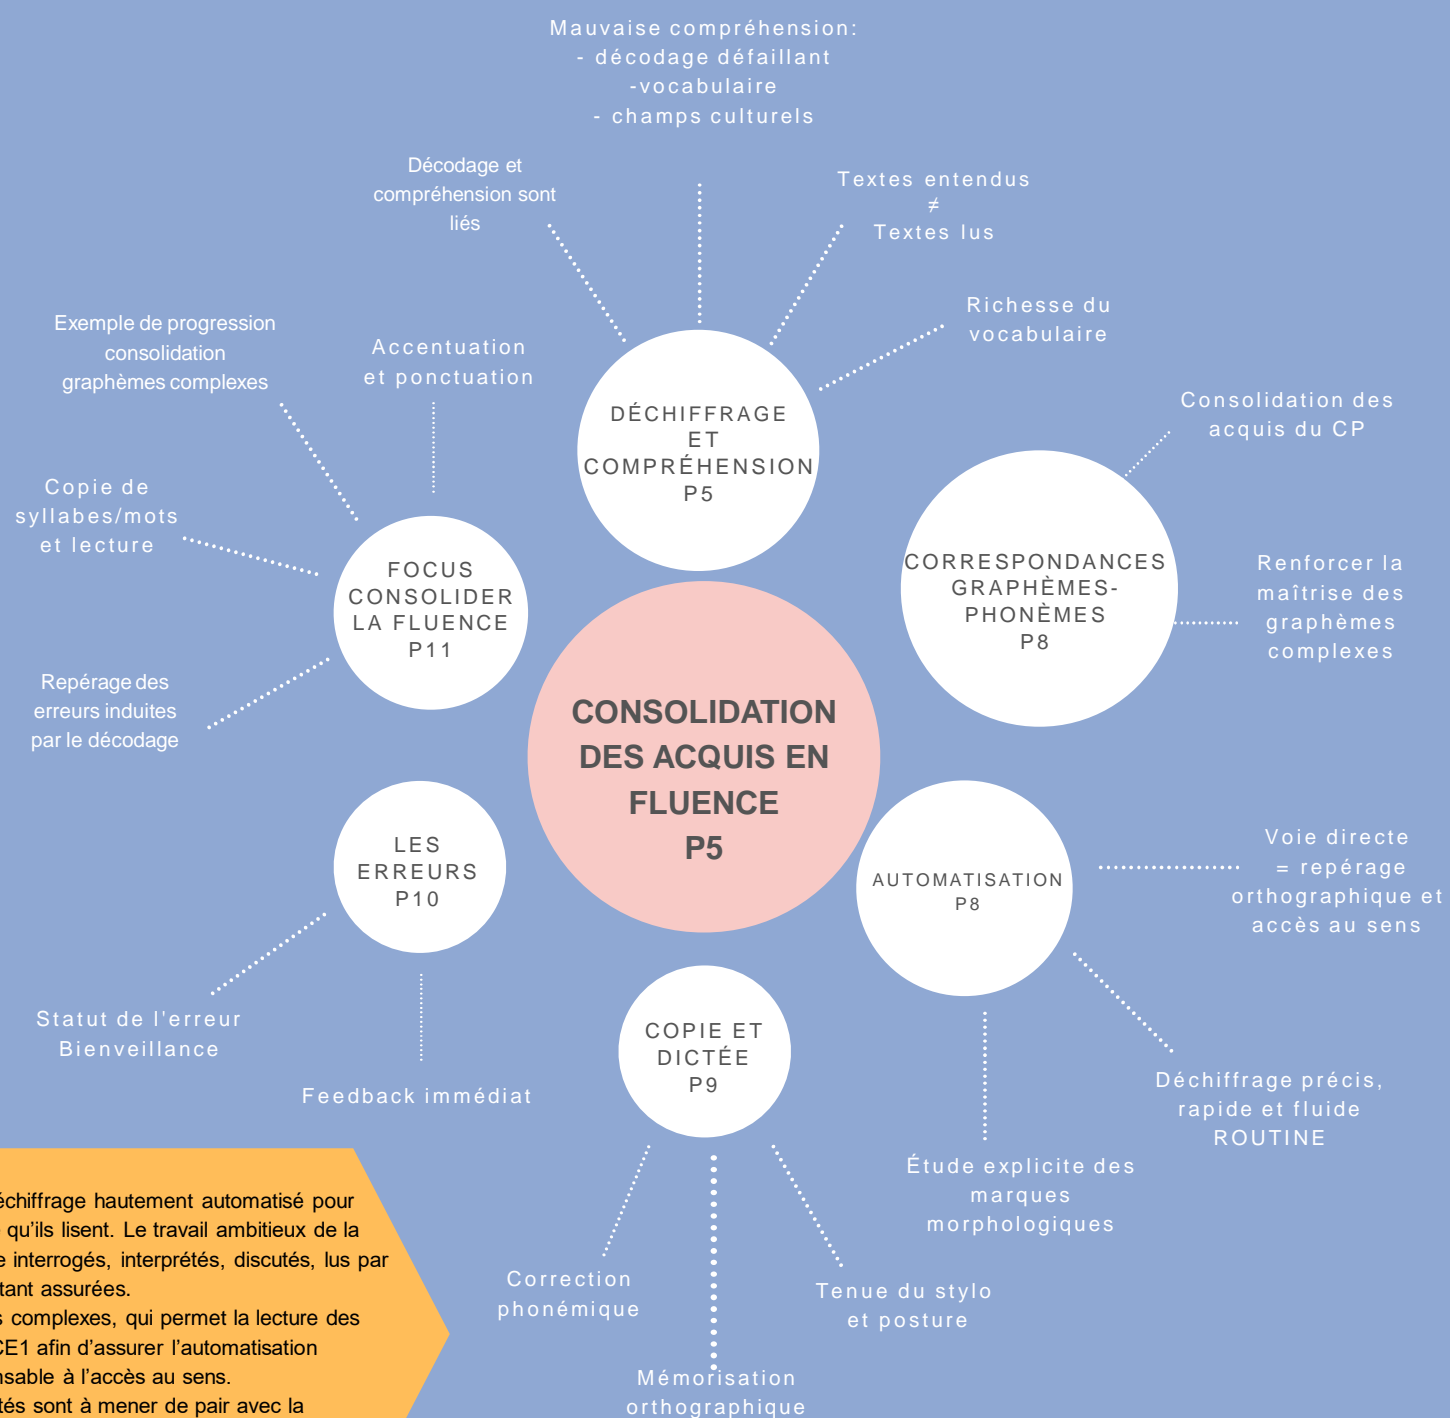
Mauvaise compréhension:
- décodage défaillant
-vocabulaire
- champs culturels

Décodage et compréhension sont liés

Textes entendus
≠
Textes lus

Richesse du vocabulaire

Exemple de progression consolidation graphèmes complexes

Accentuation et ponctuation

DÉCHIFFRAGE ET COMPRÉHENSION P5

Consolidation des acquis du CP

Copie de syllabes/mots et lecture

FOCUS CONSOLIDER LA FLUENCE P11

CORRESPONDANCES GRAPHÈMES-PHONÈMES P8

Renforcer la maîtrise des graphèmes complexes

Repérage des erreurs induites par le décodage

CONSOLIDATION DES ACQUIS EN FLUENCE P5

LES ERREURS P10

AUTOMATISATION P8

Voie directe = repérage orthographique et accès au sens

Statut de l'erreur
Bienveillance

Feedback immédiat

COPIE ET DICTÉE P9

Déchiffrage précis, rapide et fluide ROUTINE

Étude explicite des marques morphologiques

Correction phonémique

Tenue du stylo et posture

Mémorisation orthographique

échiffrage hautement automatisé pour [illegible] qu'ils lisent. Le travail ambitieux de la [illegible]e interrogés, interprétés, discutés, lus par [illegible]tant assurées.
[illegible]s complexes, qui permet la lecture des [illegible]CE1 afin d'assurer l'automatisation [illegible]nsable à l'accès au sens.
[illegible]tés sont à mener de pair avec la